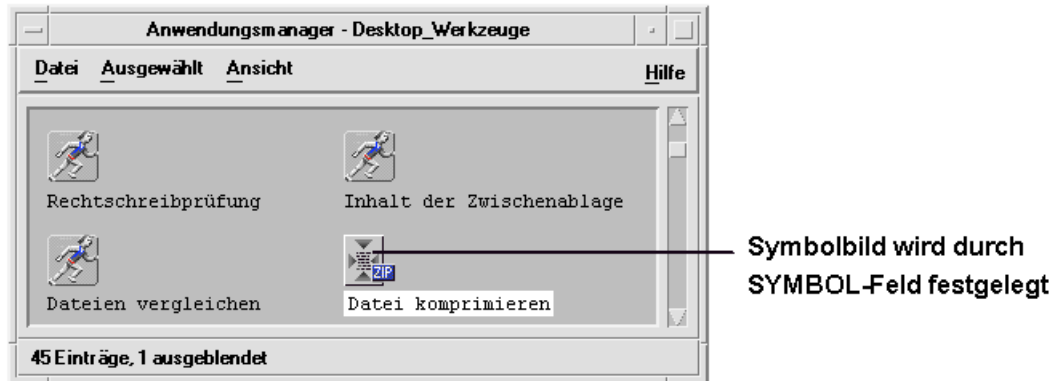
Anwendungsmanager - Desktop_Werkzeuge

Datei Ausgewählt Ansicht Hilfe

Rechtschreibprüfung

Inhalt der Zwischenablage

Dateien vergleichen

ZIP

Datei komprimieren

Symbolbild wird durch SYMBOL-Feld festgelegt

45 Einträge, 1 ausgeblendet